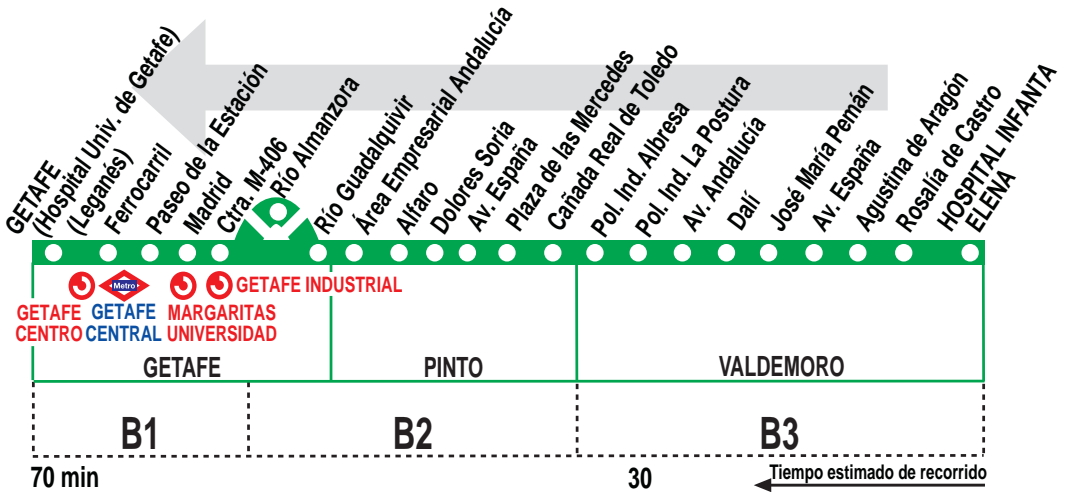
GETAFE (Hospital Univ. de Getafe) (Leganés)
Ferrocarril
Paseo de la Estación
Madrid
Ctra. M-406
Río Almanzora
Río Guadalquivir
Área Empresarial Andalucía
Alfaro
Dolores Soria
Av. España
Plaza de las Mercedes
Cañada Real de Toledo
Pol. Ind. Albresa
Pol. Ind. La Postura
Av. Andalucía
Dalí
José María Pemán
Av. España
Agustina de Aragón
Rosalía de Castro
HOSPITAL INFANTA ELENA

Metro
GETAFE INDUSTRIAL
GETAFE CENTRO
GETAFE CENTRAL
MARGARITAS UNIVERSIDAD

GETAFE
PINTO
VALDEMORO

B1
B2
B3

70 min
30
Tiempo estimado de recorrido